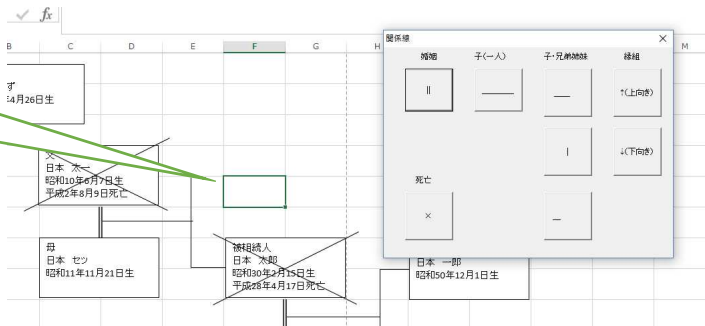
fx

B C D E F G H M

ず
54月26日生

父
日本 太一
昭和10年6月7日生
平成2年8月9日死亡

母
日本 セツ
昭和11年11月21日生

被相続人
日本 太郎
昭和30年2月15日生
平成28年4月17日死亡

日本 一郎
昭和50年12月1日生

関係線

婚姻 子(一人) 子・兄弟姉妹 縁組

||

↑(上向き)

|

↓(下向き)

死亡

×

_